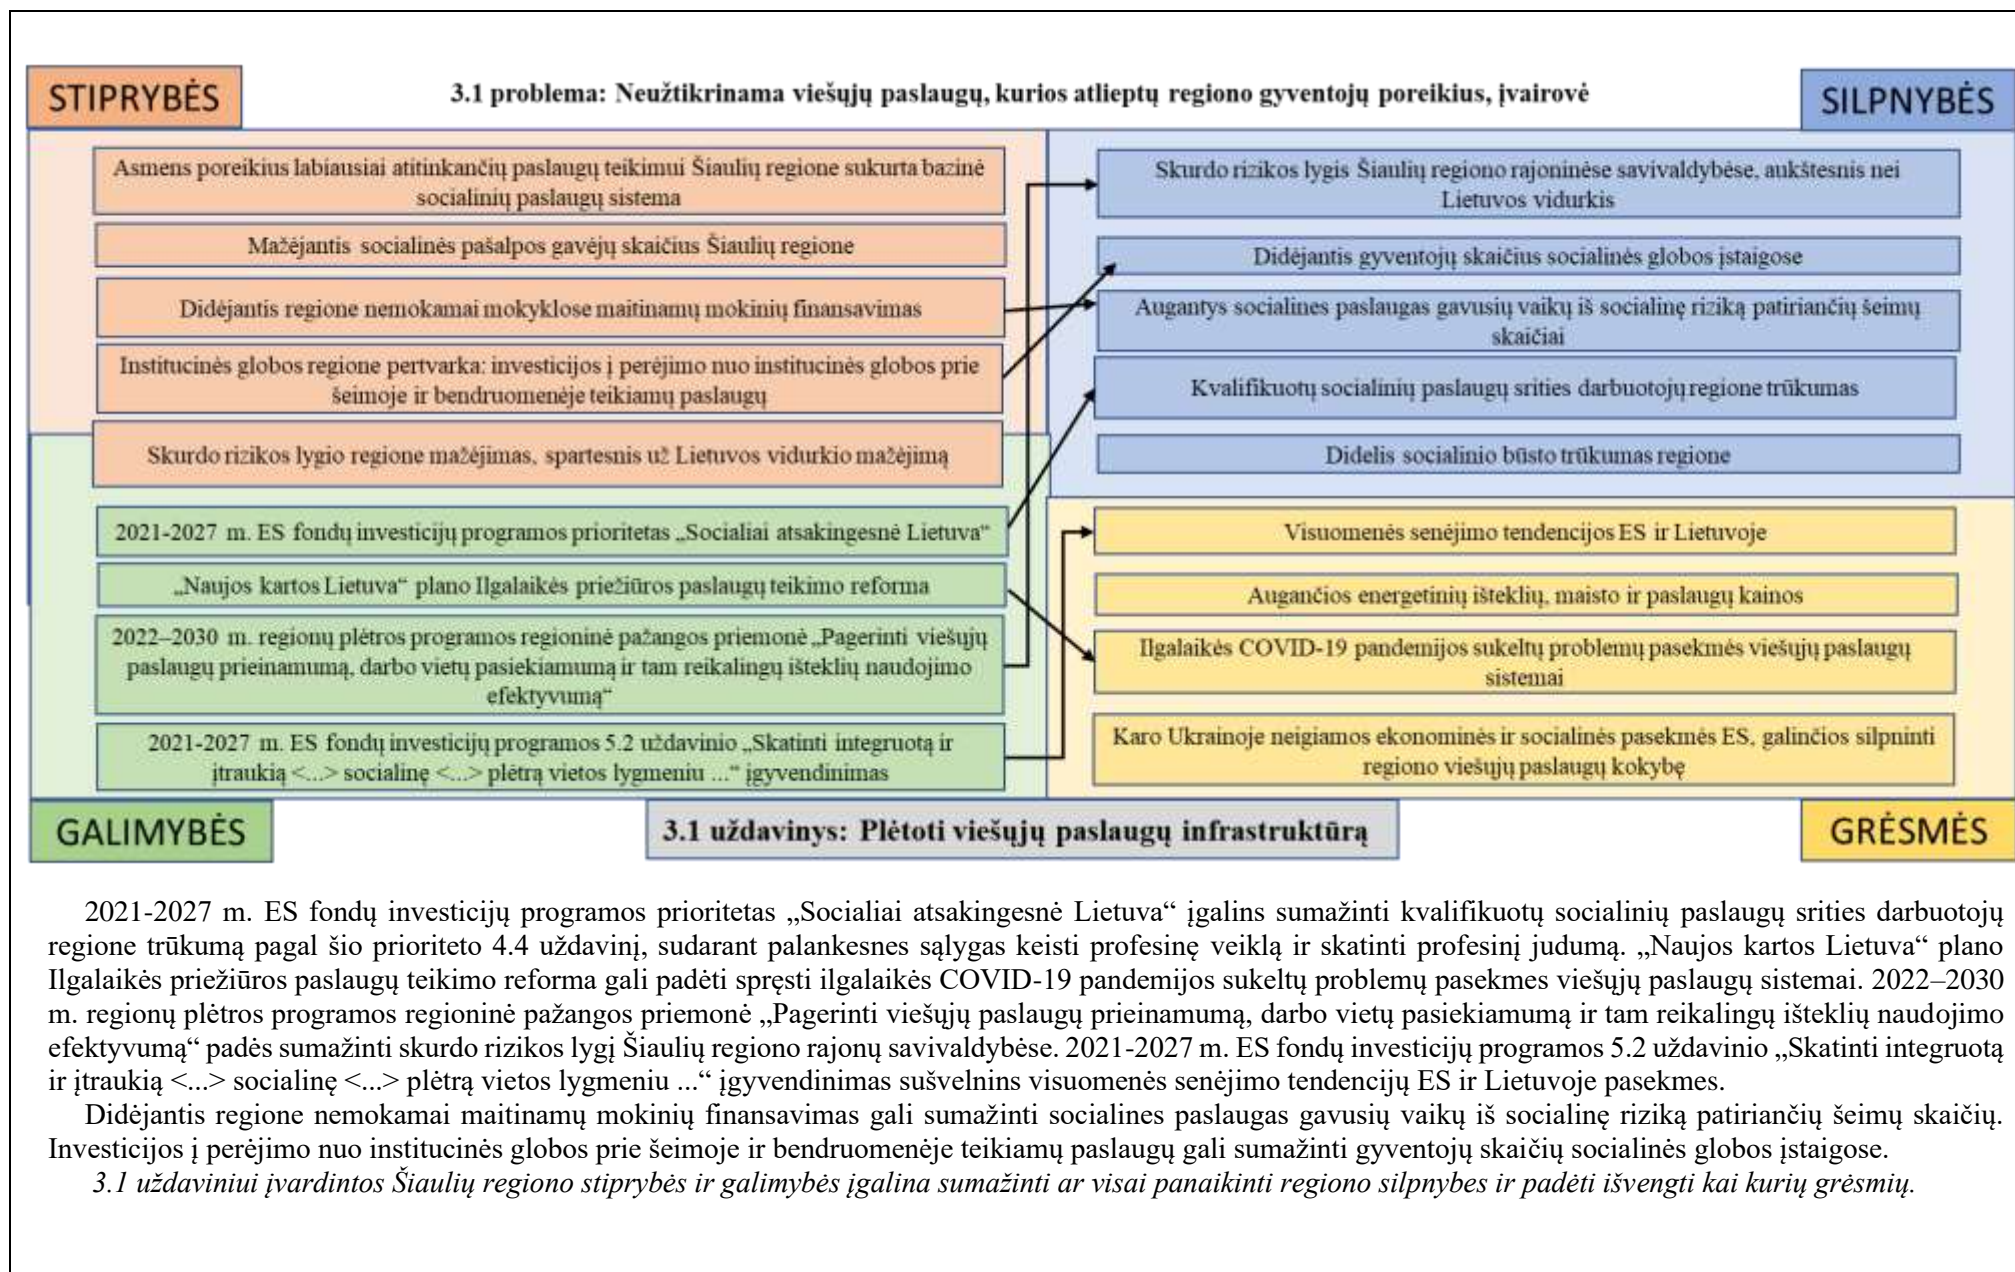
STIPRYBĖS

3.1 problema: Neužtikrinama viešųjų paslaugų, kurios atlieptų regiono gyventojų poreikius, įvairovė

SILPNYBĖS

Asmens poreikius labiausiai atitinkančių paslaugų teikimui Šiaulių regione sukurta bazinė socialinių paslaugų sistema

Mažėjantis socialinės pašalpos gavėjų skaičius Šiaulių regione

Didėjantis regione nemokamai mokyklose maitinamų mokinių finansavimas

Institucinės globos regione pertvarka: investicijos į perėjimo nuo institucinės globos prie šeimoje ir bendruomenėje teikiamų paslaugų

Skurdo rizikos lygio regione mažėjimas, spartesnis už Lietuvos vidurkio mažėjimą

Skurdo rizikos lygis Šiaulių regiono rajoninėse savivaldybėse, aukštesnis nei Lietuvos vidurkis

Didėjantis gyventojų skaičius socialinės globos įstaigose

Augantys socialines paslaugas gavusių vaikų iš socialinę riziką patiriančių šeimų skaičiai

Kvalifikuotų socialinių paslaugų srities darbuotojų regione trūkumas

Didelis socialinio būsto trūkumas regione

2021-2027 m. ES fondų investicijų programos prioritetas „Socialiai atsakingesnė Lietuva"

„Naujos kartos Lietuva" plano Ilgalaikės priežiūros paslaugų teikimo reforma

2022–2030 m. regionų plėtros programos regioninė pažangos priemonė „Pagerinti viešųjų paslaugų prieinamumą, darbo vietų pasiekiamumą ir tam reikalingų išteklių naudojimo efektyvumą"

2021-2027 m. ES fondų investicijų programos 5.2 uždavinio „Skatinti integruotą ir įtraukią <...> socialinę <...> plėtrą vietos lygmeniu ..." įgyvendinimas

Visuomenės senėjimo tendencijos ES ir Lietuvoje

Augančios energetinių išteklių, maisto ir paslaugų kainos

Ilgalaikės COVID-19 pandemijos sukeltų problemų pasekmės viešųjų paslaugų sistemai

Karo Ukrainoje neigiamos ekonominės ir socialinės pasekmės ES, galinčios silpninti regiono viešųjų paslaugų kokybę

GALIMYBĖS

3.1 uždavinys: Plėtoti viešųjų paslaugų infrastruktūrą

GRĖSMĖS

2021-2027 m. ES fondų investicijų programos prioritetas „Socialiai atsakingesnė Lietuva" įgalins sumažinti kvalifikuotų socialinių paslaugų srities darbuotojų regione trūkumą pagal šio prioriteto 4.4 uždavinį, sudarant palankesnes sąlygas keisti profesinę veiklą ir skatinti profesinį judumą. „Naujos kartos Lietuva" plano Ilgalaikės priežiūros paslaugų teikimo reforma gali padėti spręsti ilgalaikės COVID-19 pandemijos sukeltų problemų pasekmes viešųjų paslaugų sistemai. 2022–2030 m. regionų plėtros programos regioninė pažangos priemonė „Pagerinti viešųjų paslaugų prieinamumą, darbo vietų pasiekiamumą ir tam reikalingų išteklių naudojimo efektyvumą" padės sumažinti skurdo rizikos lygį Šiaulių regiono rajonų savivaldybėse. 2021-2027 m. ES fondų investicijų programos 5.2 uždavinio „Skatinti integruotą ir įtraukią <...> socialinę <...> plėtrą vietos lygmeniu ..." įgyvendinimas sušvelnins visuomenės senėjimo tendencijų ES ir Lietuvoje pasekmes.

Didėjantis regione nemokamai maitinamų mokinių finansavimas gali sumažinti socialines paslaugas gavusių vaikų iš socialinę riziką patiriančių šeimų skaičių. Investicijos į perėjimo nuo institucinės globos prie šeimoje ir bendruomenėje teikiamų paslaugų gali sumažinti gyventojų skaičių socialinės globos įstaigose.

3.1 uždaviniui įvardintos Šiaulių regiono stiprybės ir galimybės įgalina sumažinti ar visai panaikinti regiono silpnybes ir padėti išvengti kai kurių grėsmių.